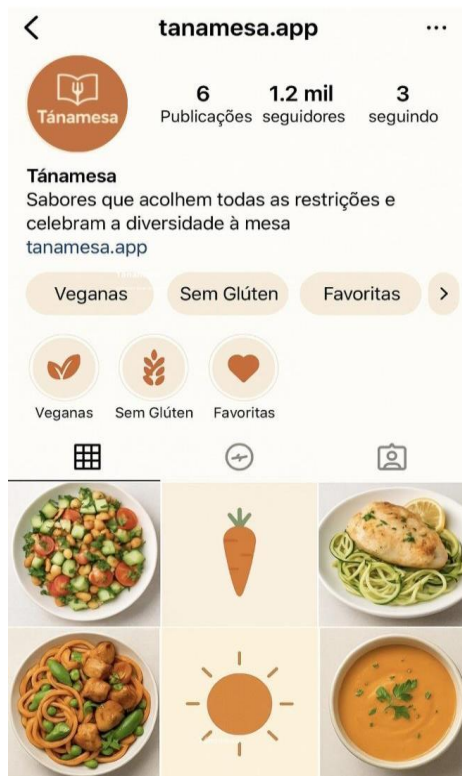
<

tanamesa.app

...

Tánamesa

6
Publicações

1.2 mil
seguidores

3
seguindo

Tánamesa
Sabores que acolhem todas as restrições e celebram a diversidade à mesa
tanamesa.app

Veganas
Sem Glúten
Favoritas
>

Veganas
Sem Glúten
Favoritas